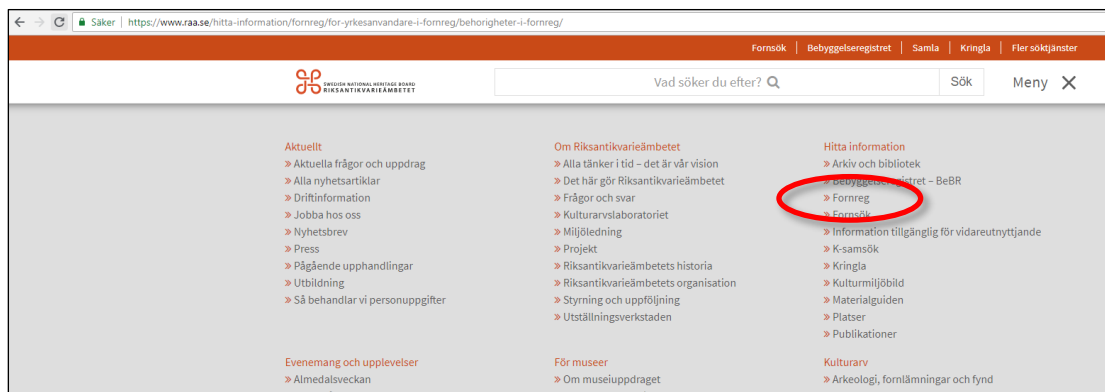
Säker | https://www.raa.se/hitta-information/fornreg/for-yrkesanvandare-i-fornreg/behorigheter-i-fornreg/

Fornsök | Bebyggelseregistret | Samla | Kringla | Fler söktjänster

SWEDISH NATIONAL HERITAGE BOARD RIKSANTIKVARIEÄMBETET

Vad söker du efter?

Sök

Meny

Aktuellt
» Aktuella frågor och uppdrag
» Alla nyhetsartiklar
» Driftinformation
» Jobba hos oss
» Nyhetsbrev
» Press
» Pågående upphandlingar
» Utbildning
» Så behandlar vi personuppgifter

Om Riksantikvarieämbetet
» Alla tänker i tid – det är vår vision
» Det här gör Riksantikvarieämbetet
» Frågor och svar
» Kulturarvslaboratoriet
» Miljöledning
» Projekt
» Riksantikvarieämbetets historia
» Riksantikvarieämbetets organisation
» Styrning och uppföljning
» Utställningsverkstaden

Hitta information
» Arkiv och bibliotek
» Bebyggelseregistret – BeBR
» Fornreg
» Fornsök
» Information tillgänglig för vidareutnyttjande
» K-samsök
» Kringla
» Kulturmiljöbild
» Materialguiden
» Platser
» Publikationer

Evenemang och upplevelser
» Almedalsveckan

För museer
» Om museiuppdraget

Kulturarv
» Arkeologi, fornlämningar och fynd